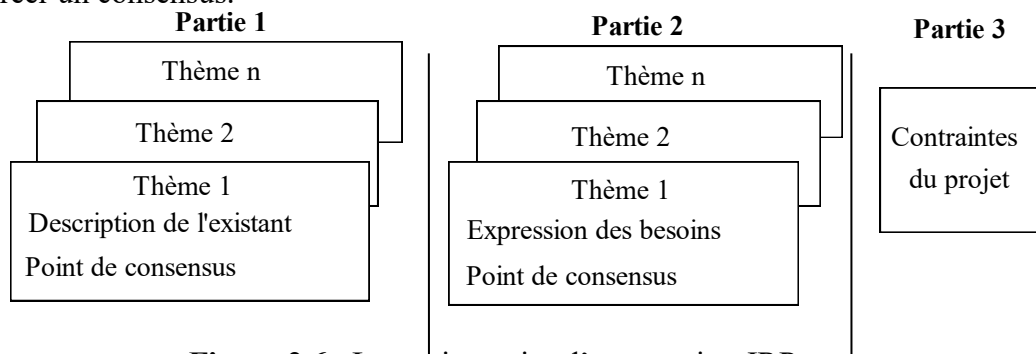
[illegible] un consensus.

Partie 1

Thème n

Thème 2

Thème 1

Description de l'existant

Point de consensus

Partie 2

Thème n

Thème 2

Thème 1

Expression des besoins

Point de consensus

Partie 3

Contraintes du projet

Figure 2.6 : L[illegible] d'entrevue JRP